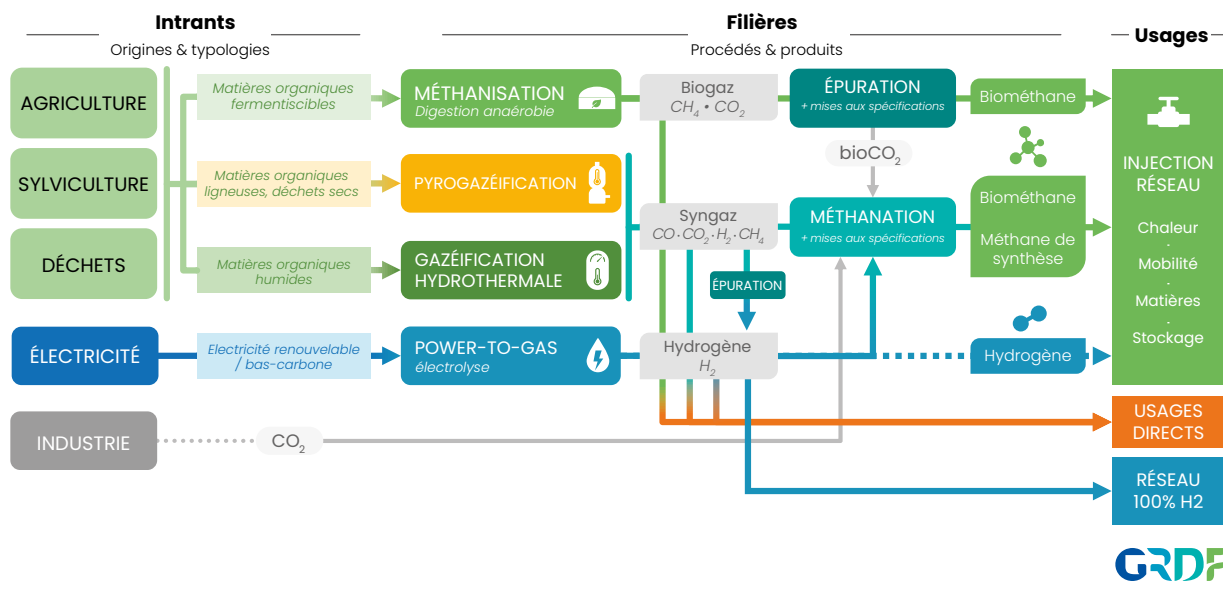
Intrants
Origines & typologies

Filières
Procédés & produits

Usages

AGRICULTURE

SYLVICULTURE

DÉCHETS

ÉLECTRICITÉ

INDUSTRIE

Matières organiques fermentiscibles

Matières organiques ligneuses, déchets secs

Matières organiques humides

Electricité renouvelable / bas-carbone

$CO_2$

MÉTHANISATION
Digestion anaérobie

PYROGAZÉIFICATION

GAZÉIFICATION HYDROTHERMALE

POWER-TO-GAS
électrolyse

Biogaz
$CH_4 \cdot CO_2$

Syngaz
$CO \cdot CO_2 \cdot H_2 \cdot CH_4$

Hydrogène
$H_2$

ÉPURATION
+ mises aux spécifications

bio$CO_2$

MÉTHANATION
+ mises aux spécifications

ÉPURATION

Biométhane

Biométhane

Méthane de synthèse

Hydrogène

INJECTION RÉSEAU

Chaleur
-
Mobilité
-
Matières
-
Stockage

USAGES DIRECTS

RÉSEAU 100% H2

GRDF